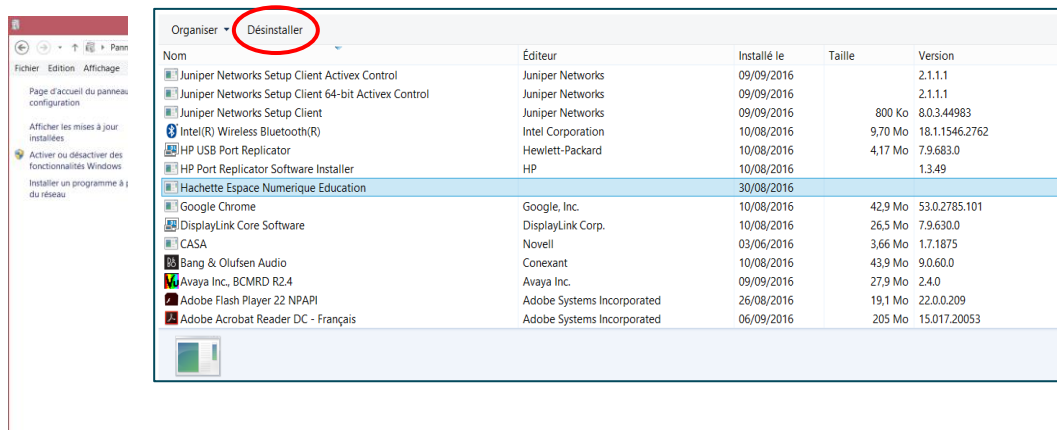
Pann

Fichier Edition Affichage

Page d'accueil du panneau de configuration

Afficher les mises à jour installées

Activer ou désactiver des fonctionnalités Windows

Installer un programme à partir du réseau

Organiser ▾ Désinstaller

| Nom | Éditeur | Installé le | Taille | Version |
|---|---|---|---|---|
| Juniper Networks Setup Client Activex Control | Juniper Networks | 09/09/2016 | | 2.1.1.1 |
| Juniper Networks Setup Client 64-bit Activex Control | Juniper Networks | 09/09/2016 | | 2.1.1.1 |
| Juniper Networks Setup Client | Juniper Networks | 09/09/2016 | 800 Ko | 8.0.3.44983 |
| Intel(R) Wireless Bluetooth(R) | Intel Corporation | 10/08/2016 | 9,70 Mo | 18.1.1546.2762 |
| HP USB Port Replicator | Hewlett-Packard | 10/08/2016 | 4,17 Mo | 7.9.683.0 |
| HP Port Replicator Software Installer | HP | 10/08/2016 | | 1.3.49 |
| Hachette Espace Numerique Education | | 30/08/2016 | | |
| Google Chrome | Google, Inc. | 10/08/2016 | 42,9 Mo | 53.0.2785.101 |
| DisplayLink Core Software | DisplayLink Corp. | 10/08/2016 | 26,5 Mo | 7.9.630.0 |
| CASA | Novell | 03/06/2016 | 3,66 Mo | 1.7.1875 |
| Bang & Olufsen Audio | Conexant | 10/08/2016 | 43,9 Mo | 9.0.60.0 |
| Avaya Inc., BCMRD R2.4 | Avaya Inc. | 09/09/2016 | 27,9 Mo | 2.4.0 |
| Adobe Flash Player 22 NPAPI | Adobe Systems Incorporated | 26/08/2016 | 19,1 Mo | 22.0.0.209 |
| Adobe Acrobat Reader DC - Français | Adobe Systems Incorporated | 06/09/2016 | 205 Mo | 15.017.20053 |